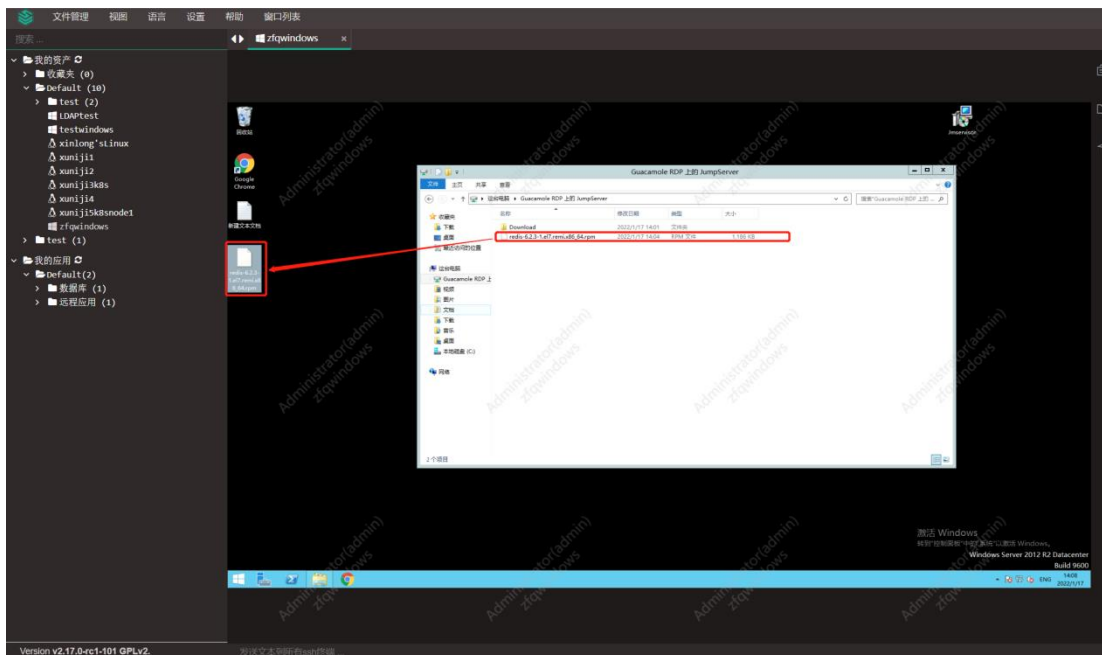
文件管理 视图 语言 设置 帮助 窗口列表

搜索...

zfqwindows ×

我的资产
收藏夹 (0)
Default (10)
test (2)
LDAPtest
testwindows
xinlong'sLinux
xunji1
xunji2
xunji3k8s
xunji4
xunji5k8snode1
zfqwindows
test (1)
我的应用
Default(2)
数据库 (1)
远程应用 (1)

回收站
Google Chrome
新建文本文档
redis-6.2.3-1.el7.remi.x86_64.rpm
Jmservisor

Guacamole RDP 上的 JumpServer
文件 主页 共享 查看
这台电脑 › Guacamole RDP 上的 JumpServer
搜索"Guacamole RDP 上的..."
收藏夹
下载
桌面
最近访问的位置
这台电脑
Guacamole RDP 上
视频
图片
文档
下载
音乐
桌面
本地磁盘 (C:)
网络

| 名称 | 修改日期 | 类型 | 大小 |
|---|---|---|---|
| Download | 2022/1/17 14:01 | 文件夹 | |
| redis-6.2.3-1.el7.remi.x86_64.rpm | 2022/1/17 14:04 | RPM 文件 | 1,188 KB |

2 个项目

激活 Windows
转到"控制面板"中的"系统"以激活 Windows。
Windows Server 2012 R2 Datacenter
Build 9600
ENG 14:08 2022/1/17

Administrator(admin) zfqwindows

Version v2.17.0-rc1-101 GPLv2.
发送文本到所有ssh终端